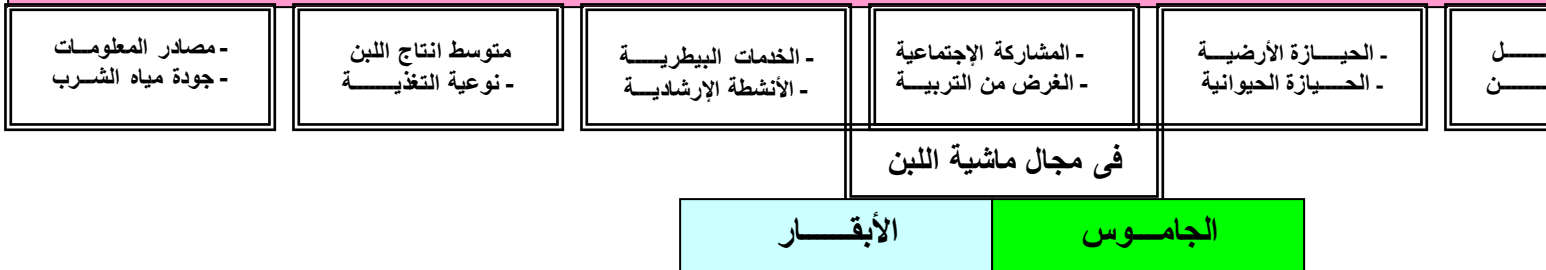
ـــــــل
ـــــــن

- الحيـــازة الأرضيـــة
- الحـــيازة الحيوانية

- المشاركة الإجتماعية
- الغرض من التربيـــة

- الخدمات البيطريـــة
- الأنشطة الإرشاديـــة

متوسط انتاج اللبن
- نوعية التغذيـــــة

- مصادر المعلومـات
- جودة مياه الشـرب

فى مجال ماشية اللبن

| الجامـــوس | الأبقـــــار |
|---|---|